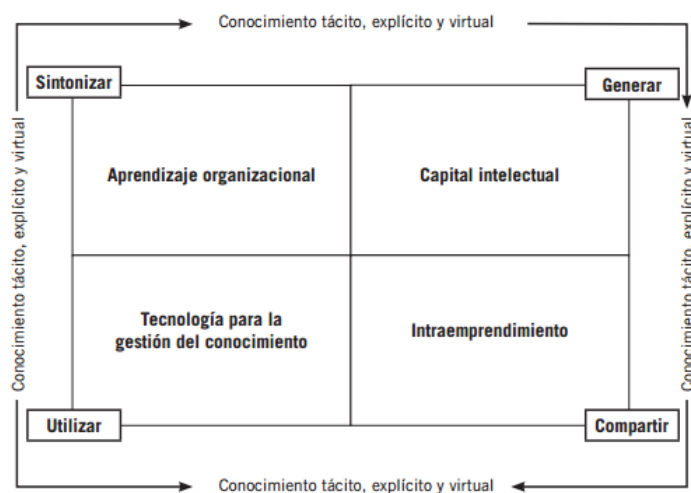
Conocimiento tácito, explícito y virtual

Sintonizar

Generar

Conocimiento tácito, explícito y virtual

Aprendizaje organizacional

Capital intelectual

Tecnología para la gestión del conocimiento

Intraemprendimiento

Conocimiento tácito, explícito y virtual

Utilizar

Compartir

Conocimiento tácito, explícito y virtual